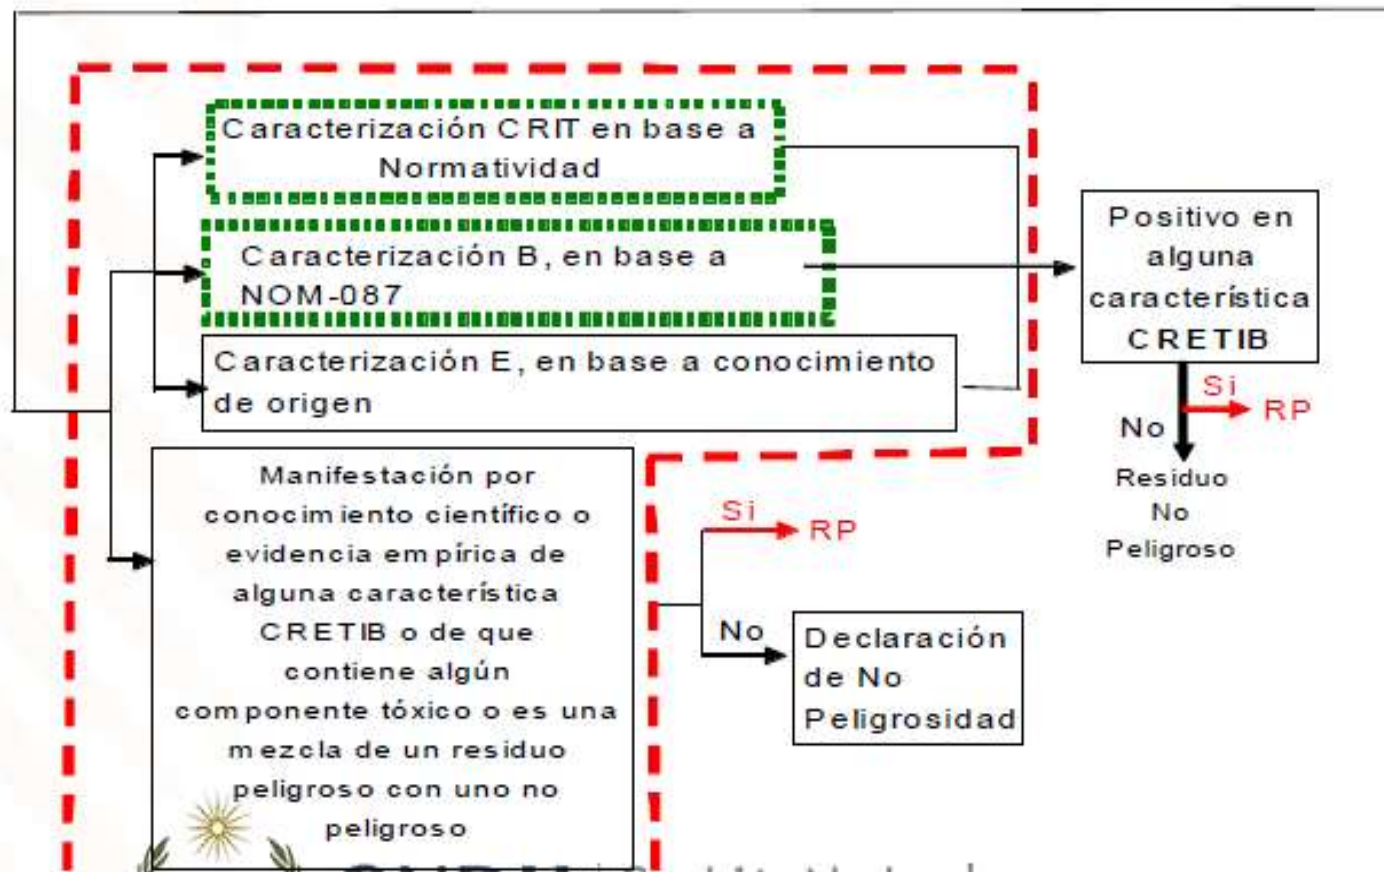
Caracterización CRIT en base a Normatividad

Caracterización B, en base a NOM-087

Caracterización E, en base a conocimiento de origen

Positivo en alguna característica CRETIB

Si

RP

No

Residuo No Peligroso

Manifestación por conocimiento científico o evidencia empírica de alguna característica CRETIB o de que contiene algún componente tóxico o es una mezcla de un residuo peligroso con uno no peligroso

Si

RP

No

Declaración de No Peligrosidad

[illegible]